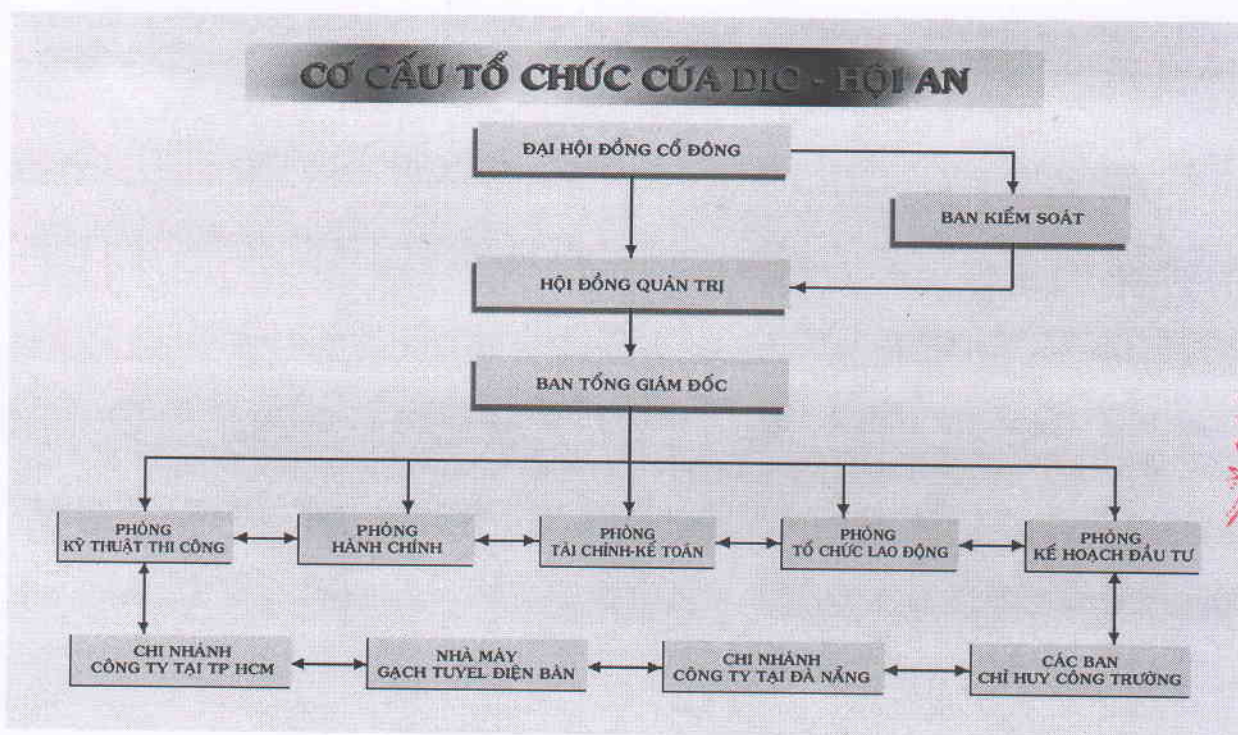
CƠ CẤU TỔ CHỨC CỦA DIC - HỘI AN

ĐẠI HỘI ĐỒNG CỔ ĐÔNG

BAN KIỂM SOÁT

HỘI ĐỒNG QUẢN TRỊ

BAN TỔNG GIÁM ĐỐC

PHÒNG KỸ THUẬT THI CÔNG

PHÒNG HÀNH CHÍNH

PHÒNG TÀI CHÍNH-KẾ TOÁN

PHÒNG TỔ CHỨC LAO ĐỘNG

PHÒNG KẾ HOẠCH ĐẦU TƯ

CHI NHÁNH CÔNG TY TẠI TP HCM

NHÀ MÁY GẠCH TUYEL ĐIỆN BÀN

CHI NHÁNH CÔNG TY TẠI ĐÀ NẴNG

CÁC BAN CHỈ HUY CÔNG TRƯỜNG